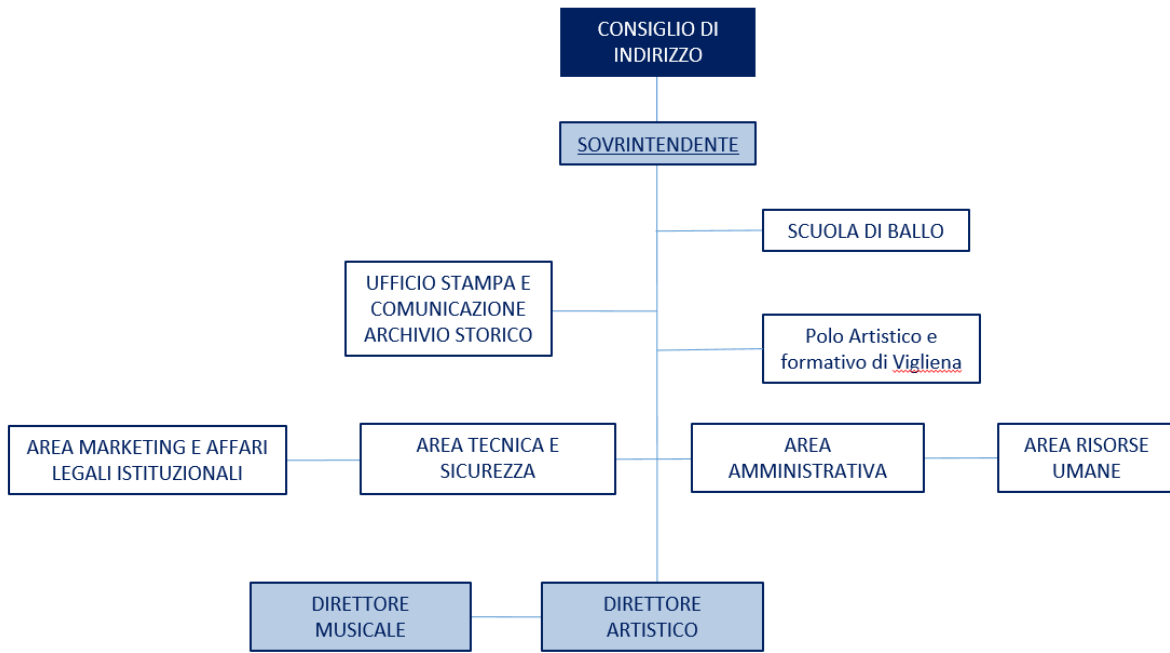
CONSIGLIO DI INDIRIZZO

SOVRINTENDENTE

SCUOLA DI BALLO

UFFICIO STAMPA E COMUNICAZIONE ARCHIVIO STORICO

Polo Artistico e formativo di Vigliena

AREA MARKETING E AFFARI LEGALI ISTITUZIONALI

AREA TECNICA E SICUREZZA

AREA AMMINISTRATIVA

AREA RISORSE UMANE

DIRETTORE MUSICALE

DIRETTORE ARTISTICO